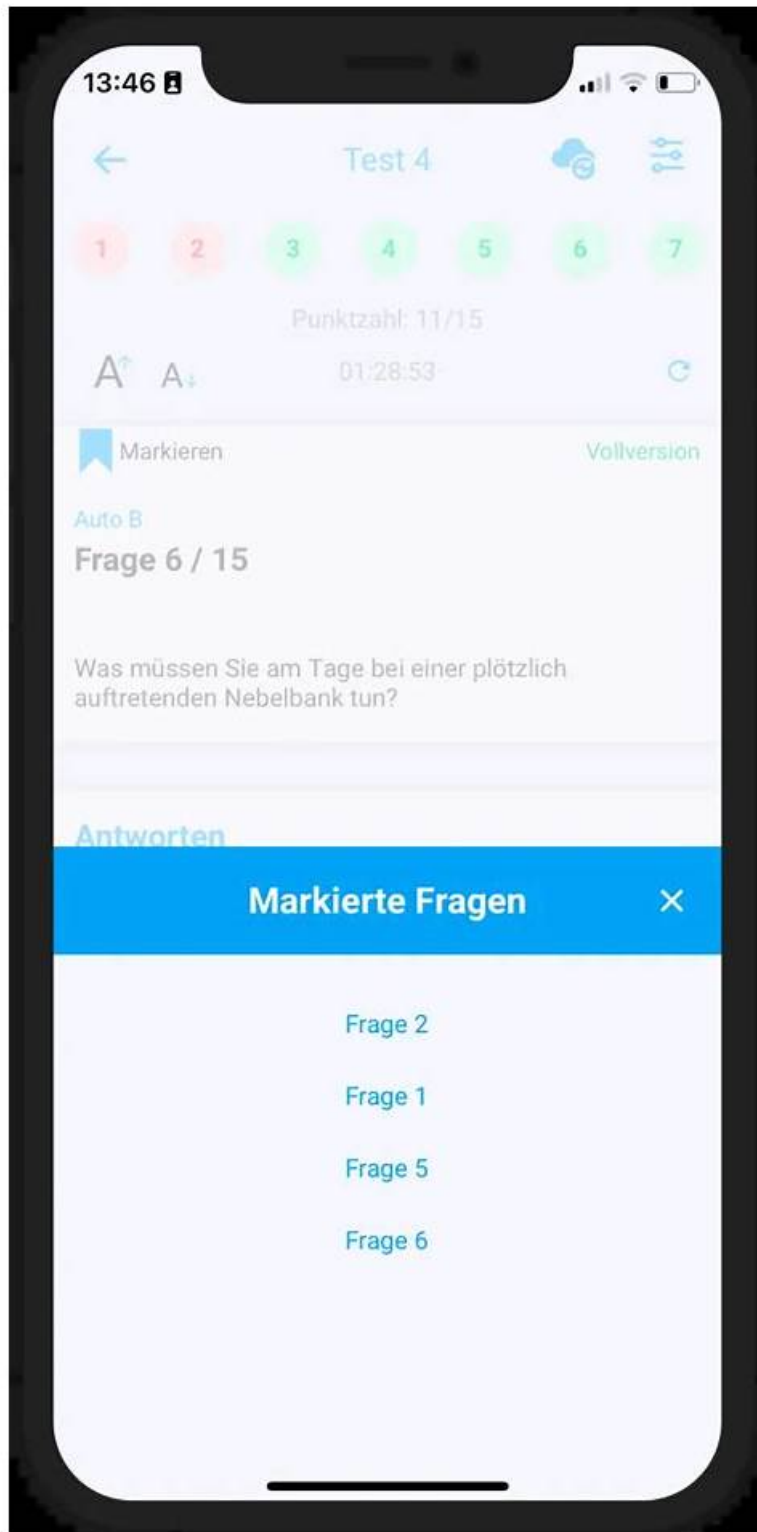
13:46

Test 4

1 2 3 4 5 6 7

Punktzahl: 11/15

A A 01:28:53

Markieren

Vollversion

Auto B

Frage 6 / 15

Was müssen Sie am Tage bei einer plötzlich auftretenden Nebelbank tun?

Antworten

Markierte Fragen ×

Frage 2

Frage 1

Frage 5

Frage 6